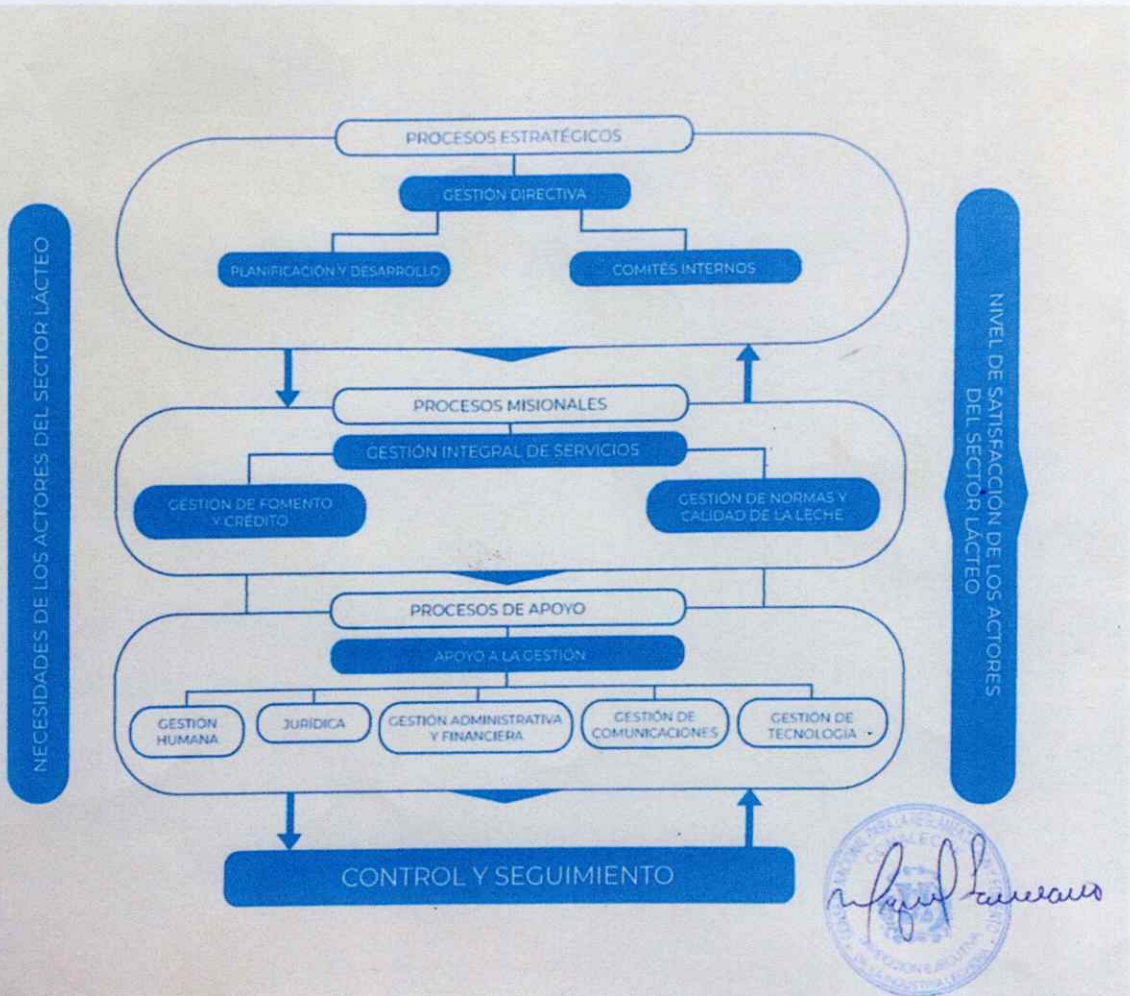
NECESIDADES DE LOS ACTORES DEL SECTOR LÁCTEO

PROCESOS ESTRATÉGICOS

GESTIÓN DIRECTIVA

PLANIFICACIÓN Y DESARROLLO

COMITÉS INTERNOS

PROCESOS MISIONALES

GESTIÓN INTEGRAL DE SERVICIOS

GESTIÓN DE FOMENTO Y CRÉDITO

GESTIÓN DE NORMAS Y CALIDAD DE LA LECHE

PROCESOS DE APOYO

APOYO A LA GESTIÓN

GESTIÓN HUMANA

JURÍDICA

GESTIÓN ADMINISTRATIVA Y FINANCIERA

GESTIÓN DE COMUNICACIONES

GESTIÓN DE TECNOLOGÍA

CONTROL Y SEGUIMIENTO

NIVEL DE SATISFACCIÓN DE LOS ACTORES DEL SECTOR LÁCTEO

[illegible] CONALECHE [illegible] DIRECCIÓN EJECUTIVA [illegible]

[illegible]